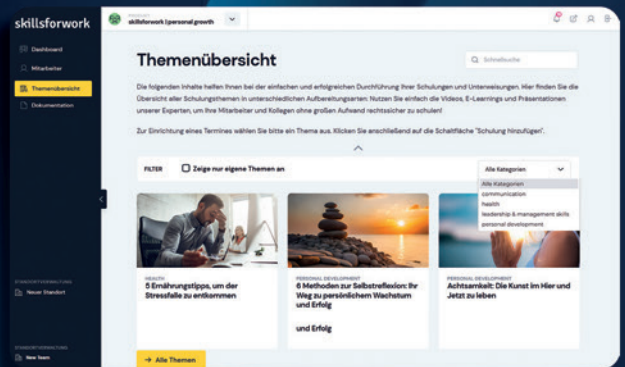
skillsforwork

Dashboard

Mitarbeiter

Themenübersicht

Dokumentation

Neuer Standort

New Team

skillsforwork | personal growth

Themenübersicht

Schnellsuche

Die folgenden Inhalte helfen Ihnen bei der einfachen und erfolgreichen Durchführung Ihrer Schulungen und Unterweisungen. Hier finden Sie die Übersicht aller Schulungsthemen in unterschiedlichen Aufbereitungsarten: Nutzen Sie einfach die Videos, E-Learnings und Präsentationen unserer Experten, um Ihre Mitarbeiter und Kollegen ohne großen Aufwand rechtssicher zu schulen!

Zur Einrichtung eines Termines wählen Sie bitte ein Thema aus. Klicken Sie anschließend auf die Schaltfläche "Schulung hinzufügen".

FILTER

Zeige nur eigene Themen an

Alle Kategorien

Alle Kategorien
communication
health
leadership & management skills
personal development

HEALTH
5 Ernährungstipps, um der Stressfalle zu entkommen

PERSONAL DEVELOPMENT
6 Methoden zur Selbstreflexion: Ihr Weg zu persönlichem Wachstum und Erfolg

und Erfolg

PERSONAL DEVELOPMENT
Achtsamkeit: Die Kunst im Hier und Jetzt zu leben

→ Alle Themen